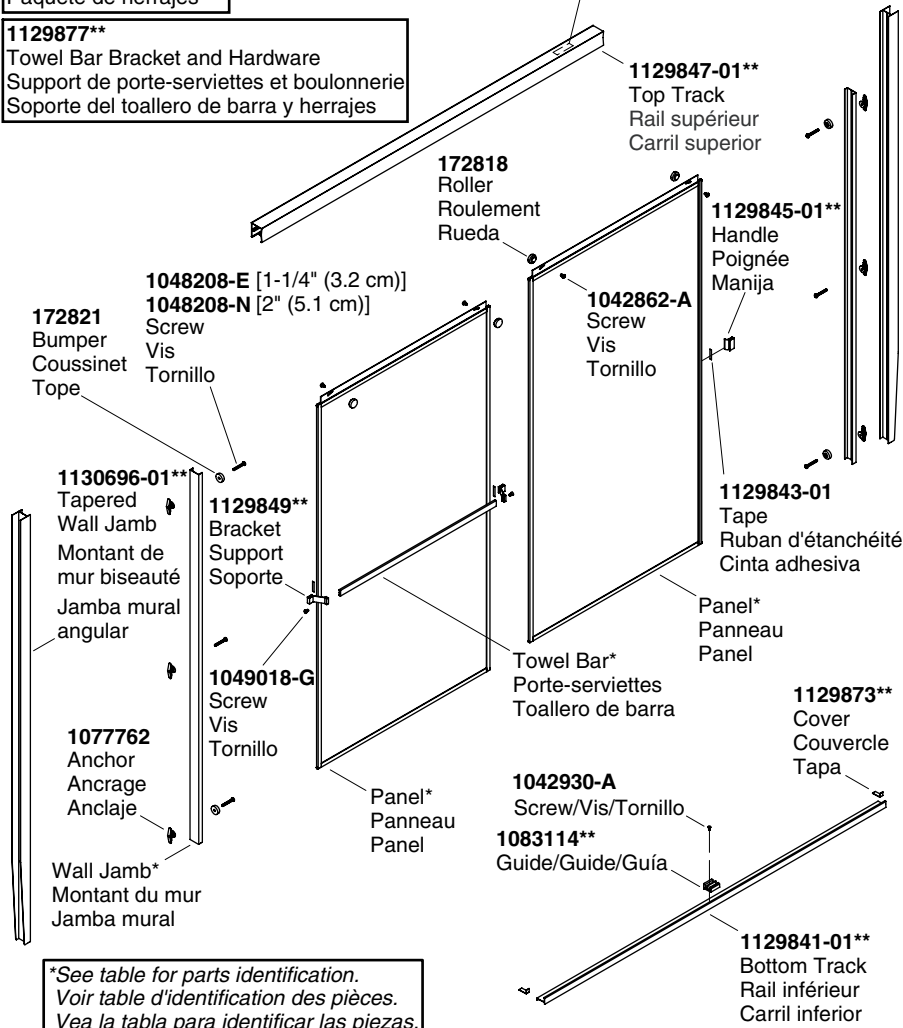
Paquete de herrajes

**1129877****
Towel Bar Bracket and Hardware
Support de porte-serviettes et boulonnerie
Soporte del toallero de barra y herrajes

**1129847-01****
Top Track
Rail supérieur
Carril superior

**172818**
Roller
Roulement
Rueda

**1129845-01****
Handle
Poignée
Manija

**1048208-E** [1-1/4" (3.2 cm)]
**1048208-N** [2" (5.1 cm)]
Screw
Vis
Tornillo

**172821**
Bumper
Coussinet
Tope

**1042862-A**
Screw
Vis
Tornillo

**1130696-01****
Tapered
Wall Jamb
Montant de mur biseauté
Jamba mural angular

**1129849****
Bracket
Support
Soporte

**1129843-01**
Tape
Ruban d'étanchéité
Cinta adhesiva

Panel*
Panneau
Panel

Towel Bar*
Porte-serviettes
Toallero de barra

**1049018-G**
Screw
Vis
Tornillo

**1077762**
Anchor
Ancrage
Anclaje

**1129873****
Cover
Couvercle
Tapa

**1042930-A**
Screw/Vis/Tornillo

**1083114****
Guide/Guide/Guía

Panel*
Panneau
Panel

Wall Jamb*
Montant du mur
Jamba mural

**1129841-01****
Bottom Track
Rail inférieur
Carril inferior

*See table for parts identification.
Voir table d'identification des pièces.
Vea la tabla para identificar las piezas.